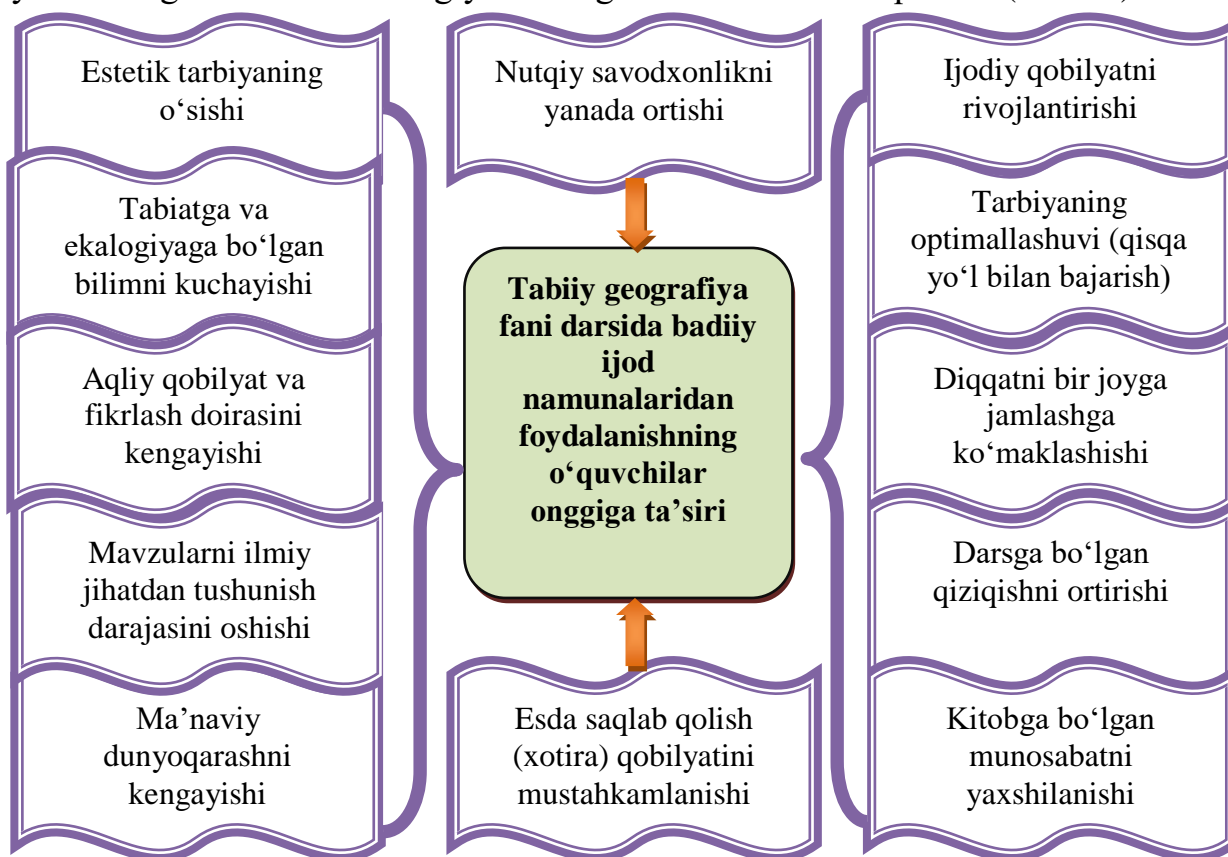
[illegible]

Estetik tarbiyaning o‘sishi

Tabiatga va ekalogiyaga bo‘lgan bilimni kuchayishi

Aqliy qobilyat va fikrlash doirasini kengayishi

Mavzularni ilmiy jihatdan tushunish darajasini oshishi

Ma’naviy dunyoqarashni kengayishi

Nutqiy savodxonlikni yanada ortishi

Tabiiy geografiya fani darsida badiiy ijod namunalaridan foydalanishning o‘quvchilar onggiga ta’siri

Esda saqlab qolish (xotira) qobilyatini mustahkamlanishi

Ijodiy qobilyatni rivojlantirishi

Tarbiyaning optimallashuvi (qisqa yo‘l bilan bajarish)

Diqqatni bir joyga jamlashga ko‘maklashishi

Darsga bo‘lgan qiziqishni ortirishi

Kitobga bo‘lgan munosabatni yaxshilanishi